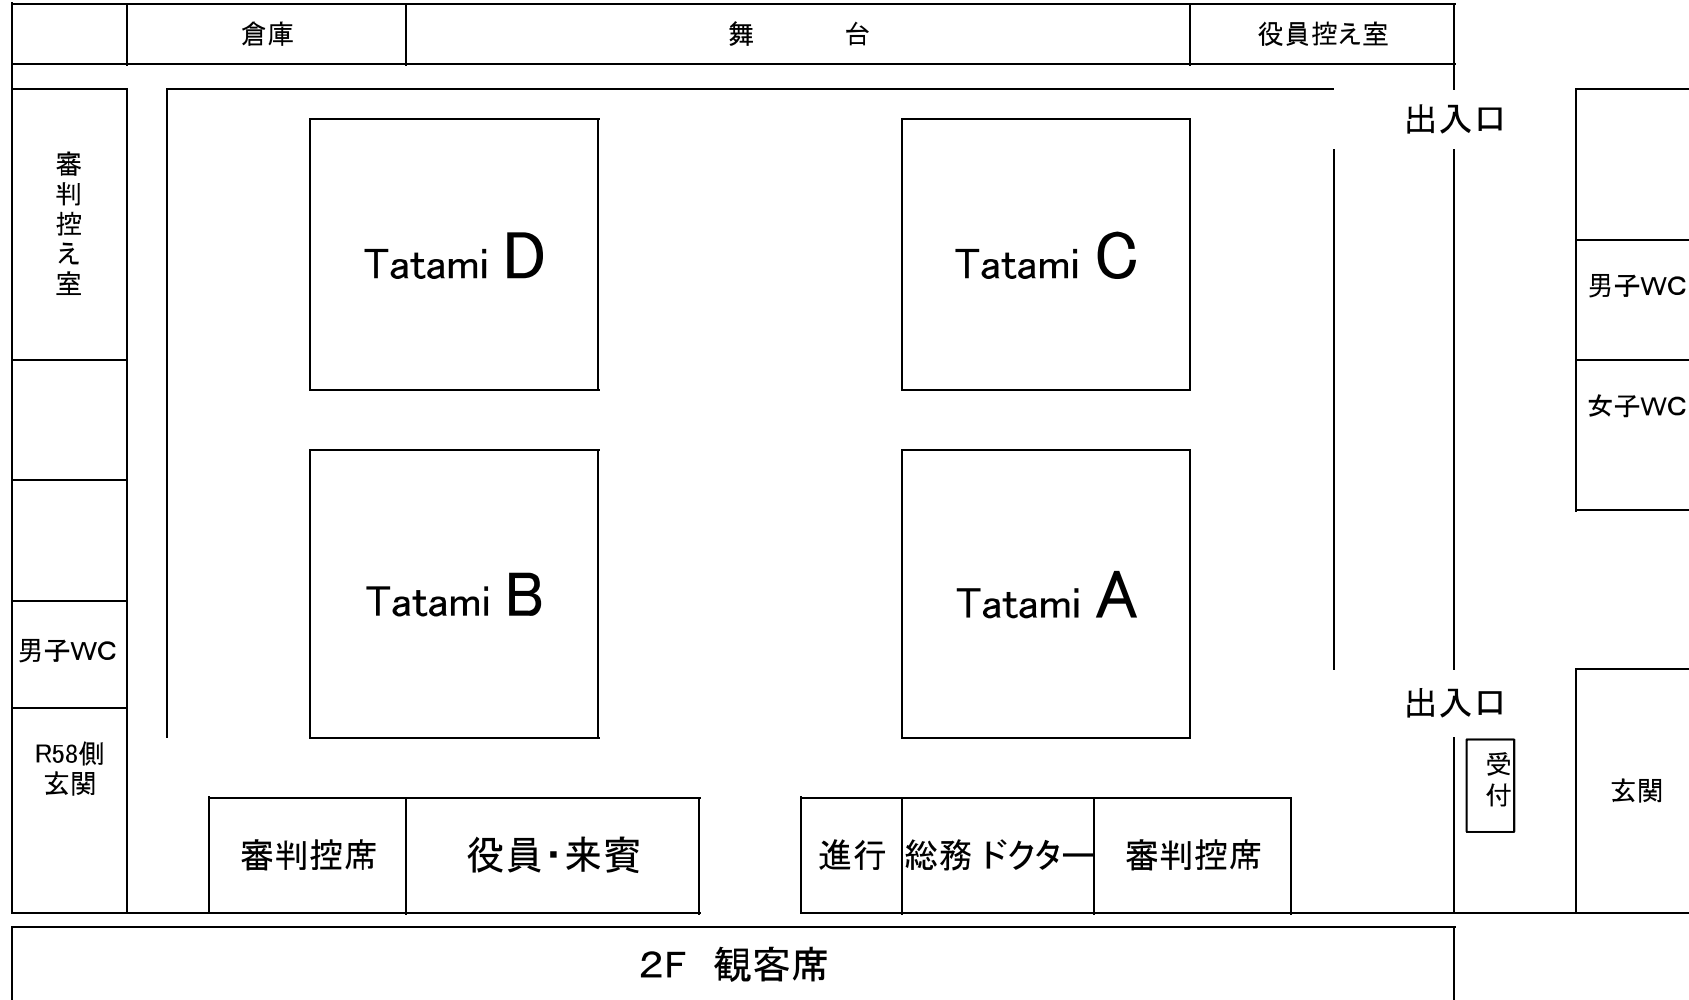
倉庫

舞　台

役員控え室

出入口

審判控え室

Tatami D

Tatami C

男子WC

女子WC

Tatami B

Tatami A

男子WC

出入口

R58側玄関

受付

玄関

審判控席

役員・来賓

進行

総務

ドクター

審判控席

2F 観客席